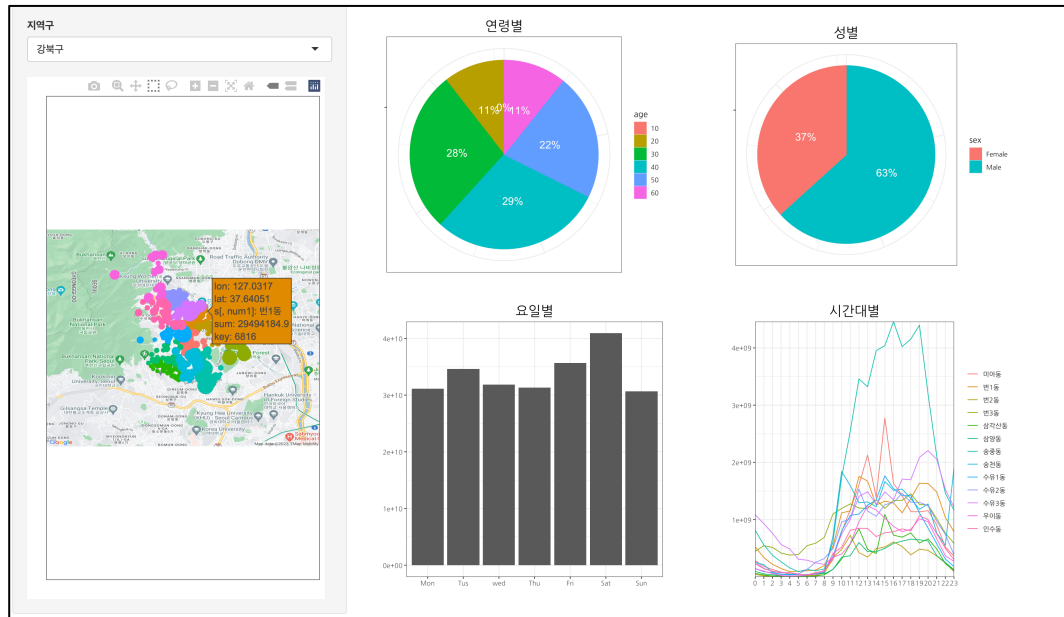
지역구

강북구

lon: 127.0317
lat: 37.64051
s[, num1]: 번1동
sum: 29494184.9
key: 6816

Google

연령별

11%
0%
11%
22%
28%
29%

age
10
20
30
40
50
60

성별

37%
63%

sex
Female
Male

요일별

4e+10
3e+10
2e+10
1e+10
0e+00

Mon
Tus
wed
Thu
Fri
Sat
Sun

시간대별

4e+09
3e+09
2e+09
1e+09

0 1 2 3 4 5 6 7 8 9 10 11 12 13 14 15 16 17 18 19 20 21 22 23

미아동
번1동
번2동
번3동
삼각산동
삼양동
송중동
송천동
수유1동
수유2동
수유3동
우이동
인수동